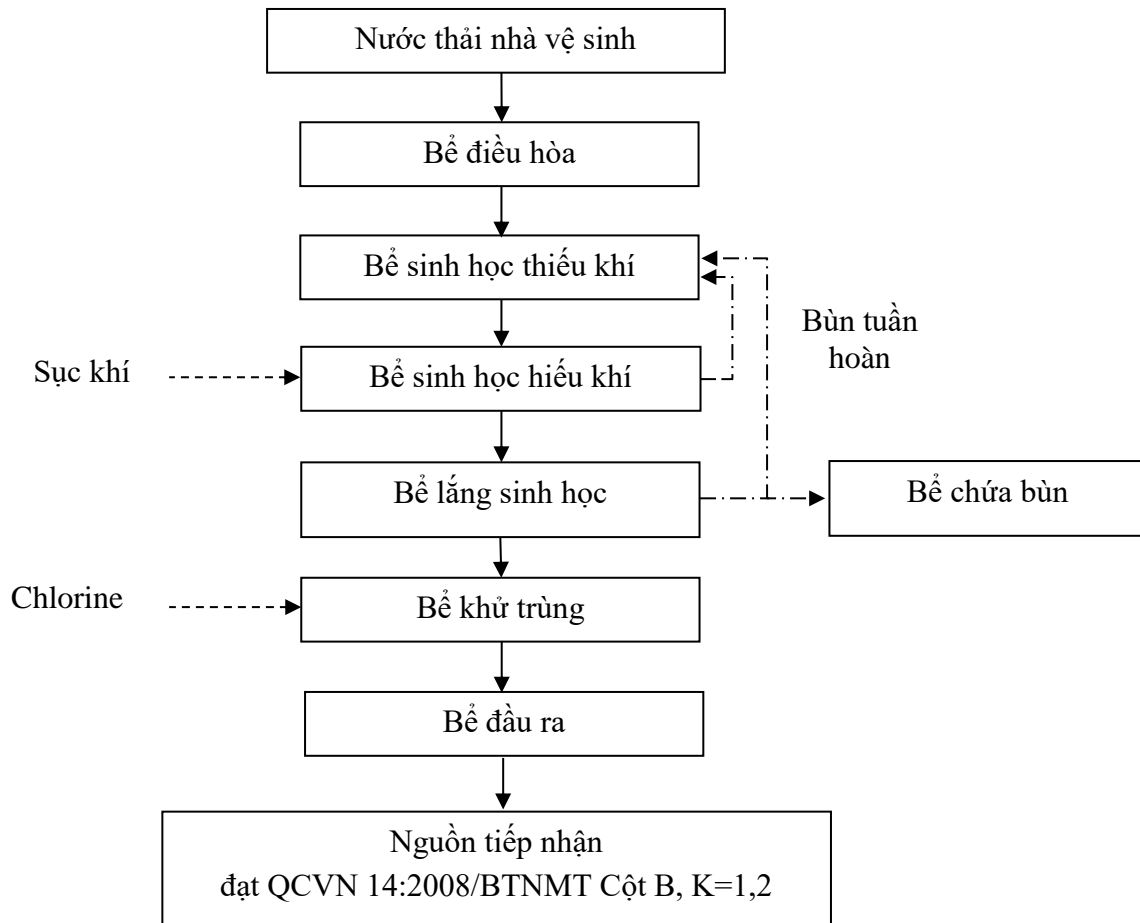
Nước thải nhà vệ sinh

Bể điều hòa

Bể sinh học thiếu khí

Bùn tuần hoàn

Sục khí

Bể sinh học hiếu khí

Bể lắng sinh học

Bể chứa bùn

Chlorine

Bể khử trùng

Bể đầu ra

Nguồn tiếp nhận
đạt QCVN 14:2008/BTNMT Cột B, K=1,2